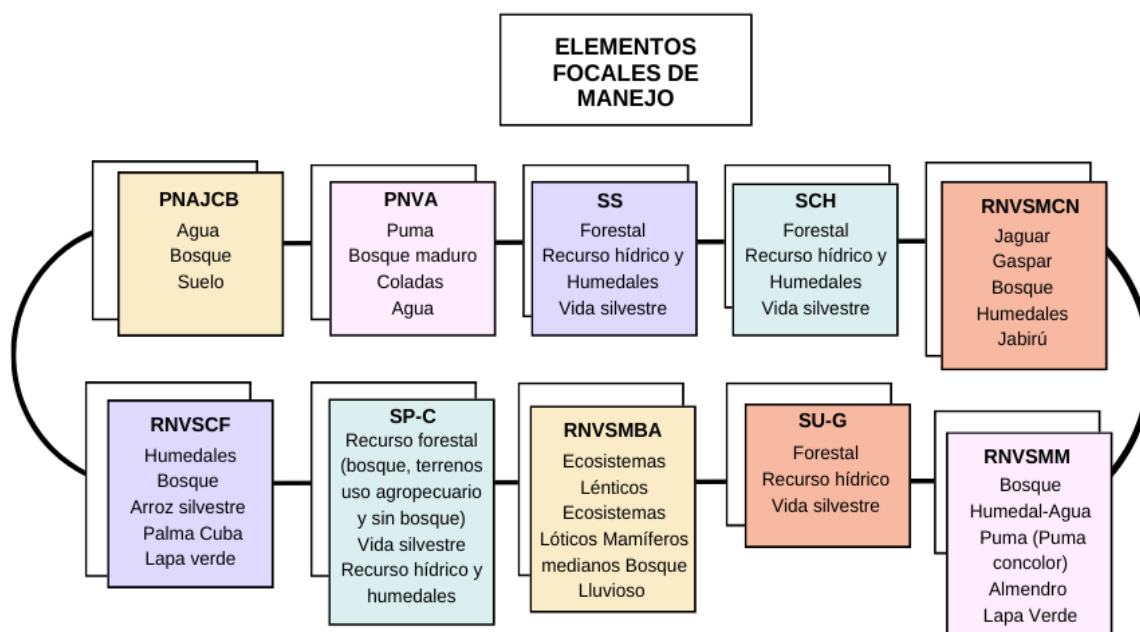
ELEMENTOS FOCALES DE MANEJO

PNAJCB
Agua
Bosque
Suelo

PNVA
Puma
Bosque maduro
Coladas
Agua

SS
Forestal
Recurso hídrico y Humedales
Vida silvestre

SCH
Forestal
Recurso hídrico y Humedales
Vida silvestre

RNVSMCN
Jaguar
Gaspar
Bosque
Humedales
Jabirú

RNVSCF
Humedales
Bosque
Arroz silvestre
Palma Cuba
Lapa verde

SP-C
Recurso forestal (bosque, terrenos uso agropecuario y sin bosque)
Vida silvestre
Recurso hídrico y humedales

RNVSMBA
Ecosistemas Lénticos
Ecosistemas Lóticos Mamíferos medianos Bosque Lluvioso

SU-G
Forestal
Recurso hídrico
Vida silvestre

RNVSMM
Bosque
Humedal-Agua
Puma (Puma concolor)
Almendro
Lapa Verde